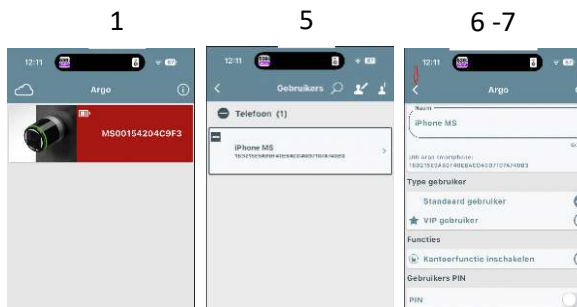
1

5

6 -7

12:11

Argo

MS00154204C9F3

12:11

Gebruikers

Telefoon (1)

iPhone MS

12:11

Argo

Naam

iPhone MS

UID Argo smartphone:

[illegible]

Type gebruiker

Standaard gebruiker

VIP gebruiker

Functies

Kantoorfunctie inschakelen

Gebruikers PIN

PIN